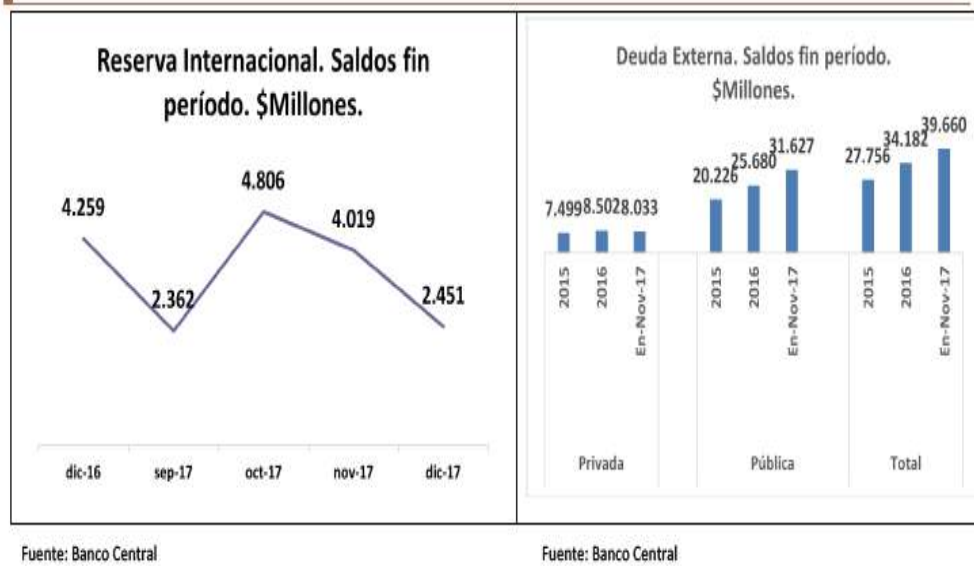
Reserva Internacional. Saldos fin período. $Millones.

4.259
2.362
4.806
4.019
2.451

dic-16
sep-17
oct-17
nov-17
dic-17

Fuente: Banco Central

Deuda Externa. Saldos fin período. $Millones.

7.499 8.502 8.033
20.226 25.680 31.627
27.756 34.182 39.660

2015
2016
En-Nov-17
2015
2016
En-Nov-17
2015
2016
En-Nov-17

Privada
Pública
Total

Fuente: Banco Central